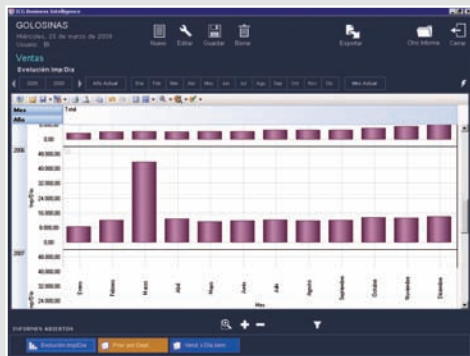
GOLOSINAS
Miércoles, 25 de marzo de 2009
Usuario: BI

Nuevo Editar Guardar Borrar Exportar Otro Informe Cerrar

Ventas
Evolución Imp/Día

2008 2009 Año Actual Ene Feb Mar Abr May Jun Jul Ago Sep Oct Nov Dic Mes Actual

Mes
Año
Total

0.00
2008
40,000.00
30,000.00
20,000.00
10,000.00
0.00
Imp/Día
2007
40,000.00
30,000.00
20,000.00
Imp/Día

Enero Febrero Marzo Abril Mayo Junio Julio Agosto Septiembre Octubre Noviembre Diciembre
Mes

INFORMES ABIERTOS
Evolución Imp/Día
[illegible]
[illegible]